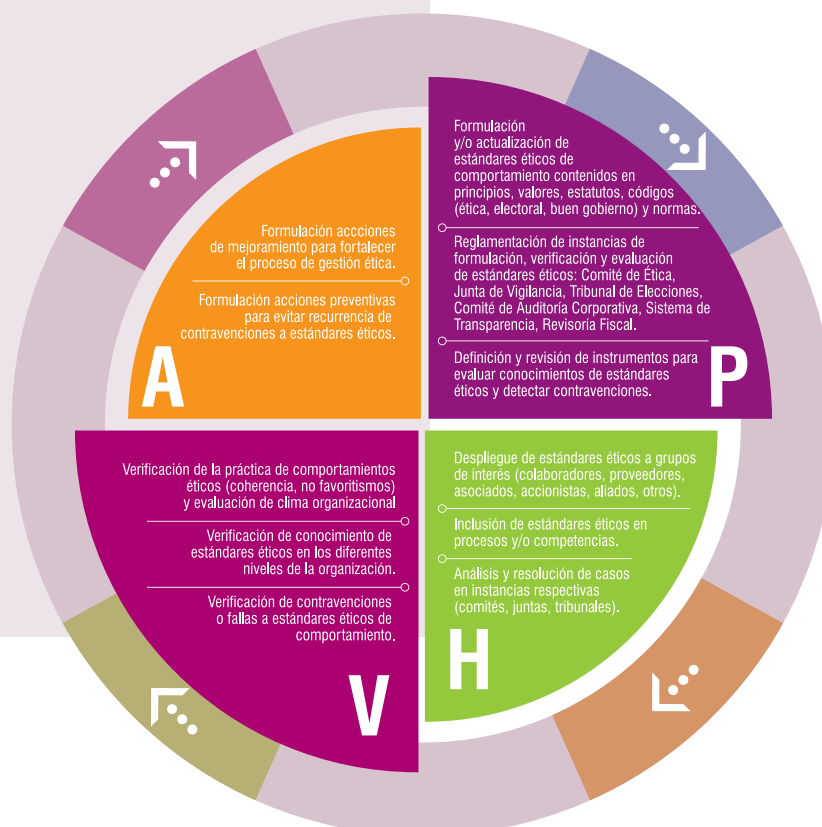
Formulación y/o actualización de estándares éticos de comportamiento contenidos en principios, valores, estatutos, códigos (ética, electoral, buen gobierno) y normas.

Reglamentación de instancias de formulación, verificación y evaluación de estándares éticos: Comité de Ética, Junta de Vigilancia, Tribunal de Elecciones, Comité de Auditoría Corporativa, Sistema de Transparencia, Revisoría Fiscal.

Definición y revisión de instrumentos para evaluar conocimientos de estándares éticos y detectar contravenciones.

P

Formulación accciones de mejoramiento para fortalecer el proceso de gestión ética.

Formulación acciones preventivas para evitar recurrencia de contravenciones a estándares éticos.

A

Despliegue de estándares éticos a grupos de interés (colaboradores, proveedores, asociados, accionistas, aliados, otros).

Inclusión de estándares éticos en procesos y/o competencias.

Análisis y resolución de casos en instancias respectivas (comités, juntas, tribunales).

H

Verificación de la práctica de comportamientos éticos (coherencia, no favoritismos) y evaluación de clima organizacional

Verificación de conocimiento de estándares éticos en los diferentes niveles de la organización.

Verificación de contravenciones o fallas a estándares éticos de comportamiento.

V